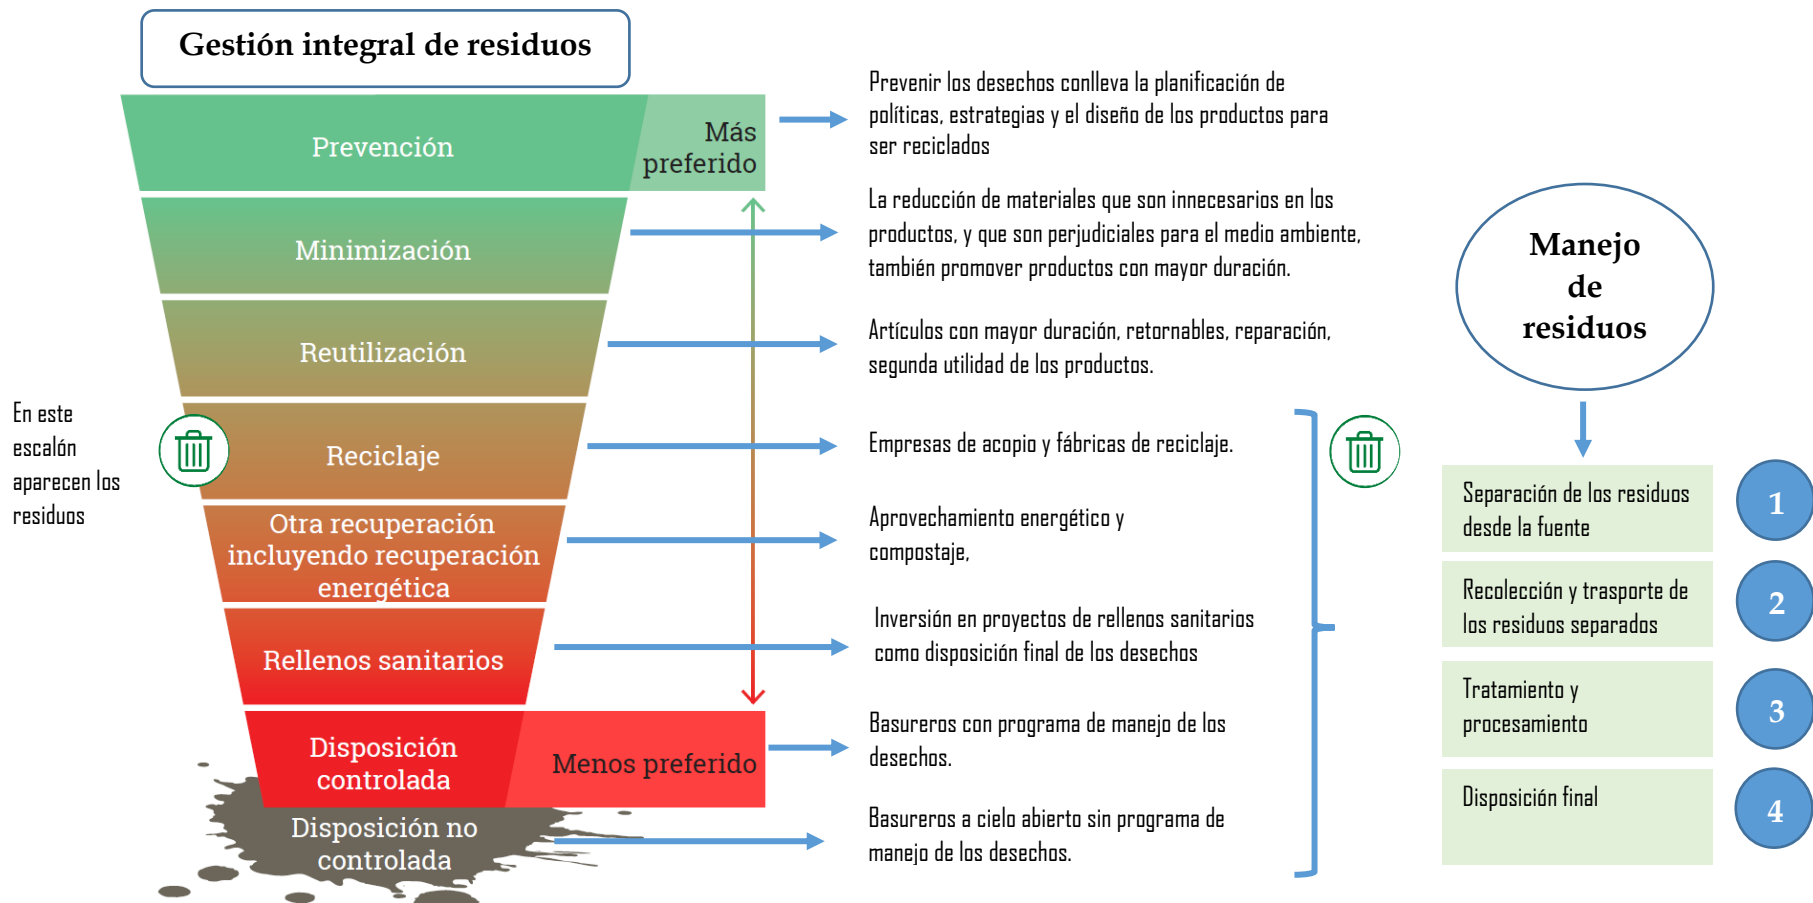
Gestión integral de residuos

Prevención

Más preferido

Prevenir los desechos conlleva la planificación de políticas, estrategias y el diseño de los productos para ser reciclados

Minimización

La reducción de materiales que son innecesarios en los productos, y que son perjudiciales para el medio ambiente, también promover productos con mayor duración.

Reutilización

Artículos con mayor duración, retornables, reparación, segunda utilidad de los productos.

En este escalón aparecen los residuos

Reciclaje

Empresas de acopio y fábricas de reciclaje.

Otra recuperación incluyendo recuperación energética

Aprovechamiento energético y compostaje,

Rellenos sanitarios

Inversión en proyectos de rellenos sanitarios como disposición final de los desechos

Disposición controlada

Menos preferido

Basureros con programa de manejo de los desechos.

Disposición no controlada

Basureros a cielo abierto sin programa de manejo de los desechos.

Manejo de residuos

Separación de los residuos desde la fuente

1

Recolección y trasporte de los residuos separados

2

Tratamiento y procesamiento

3

Disposición final

4